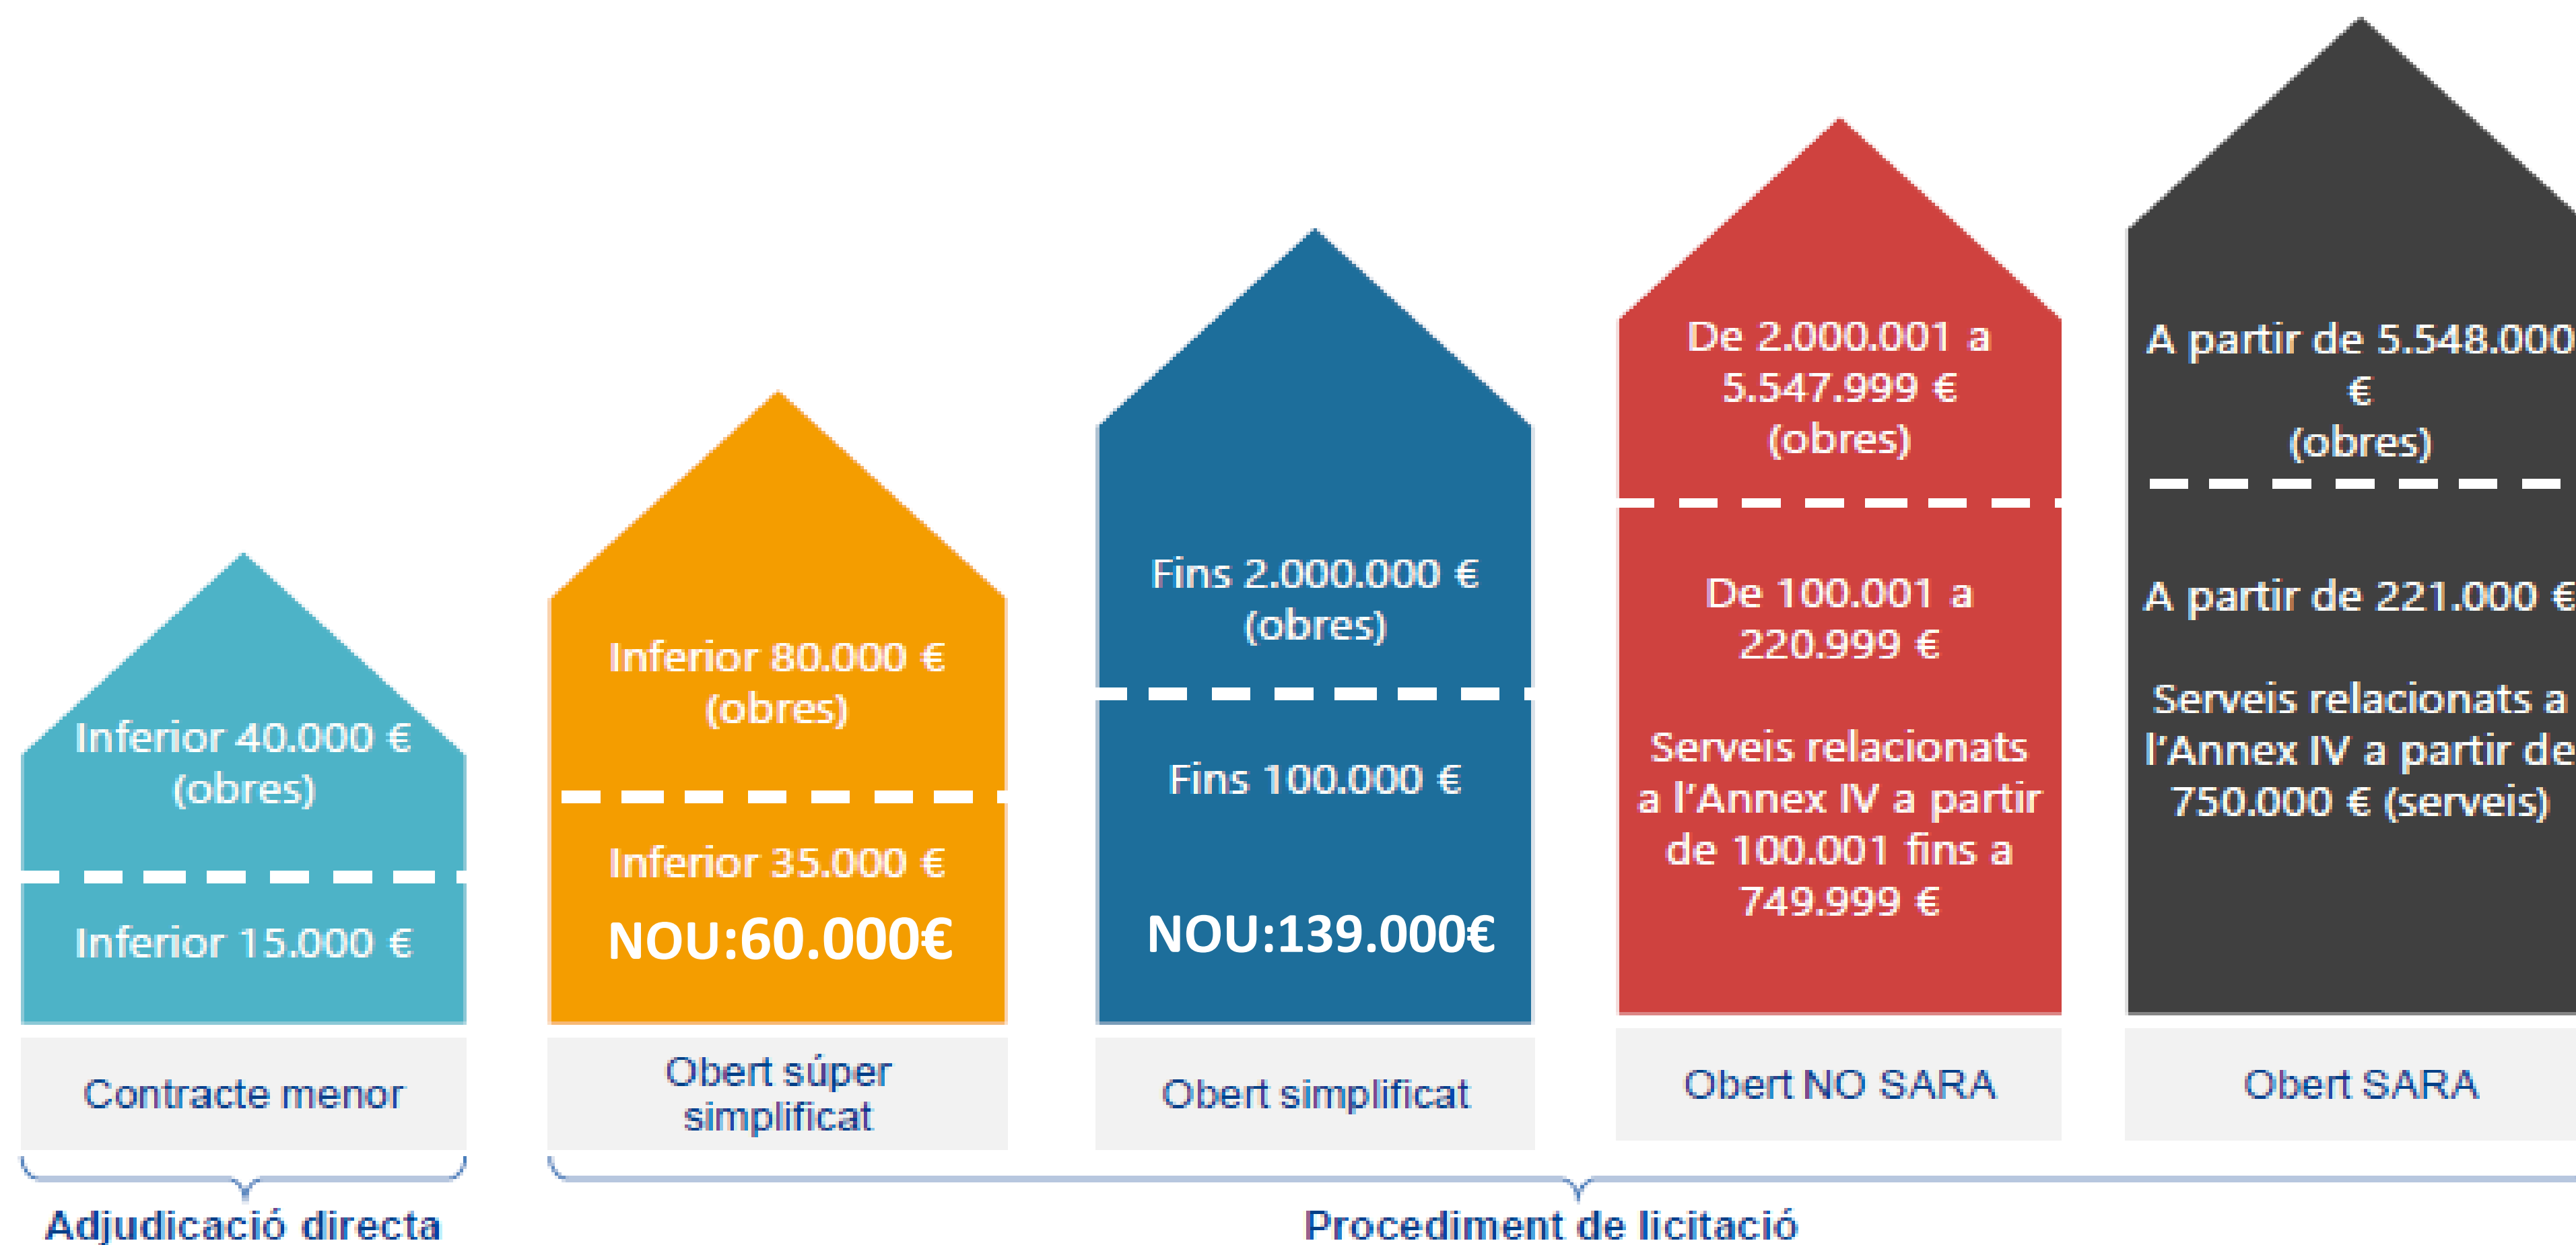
Inferior 40.000 € (obres)

Inferior 15.000 €

Contracte menor

Inferior 80.000 € (obres)

Inferior 35.000 €

NOU:60.000€

Obert súper simplificat

Fins 2.000.000 € (obres)

Fins 100.000 €

NOU:139.000€

Obert simplificat

De 2.000.001 a 5.547.999 € (obres)

De 100.001 a 220.999 €

Serveis relacionats a l'Annex IV a partir de 100.001 fins a 749.999 €

Obert NO SARA

A partir de 5.548.000 € (obres)

A partir de 221.000 €

Serveis relacionats a l'Annex IV a partir de 750.000 € (serveis)

Obert SARA

Adjudicació directa

Procediment de licitació